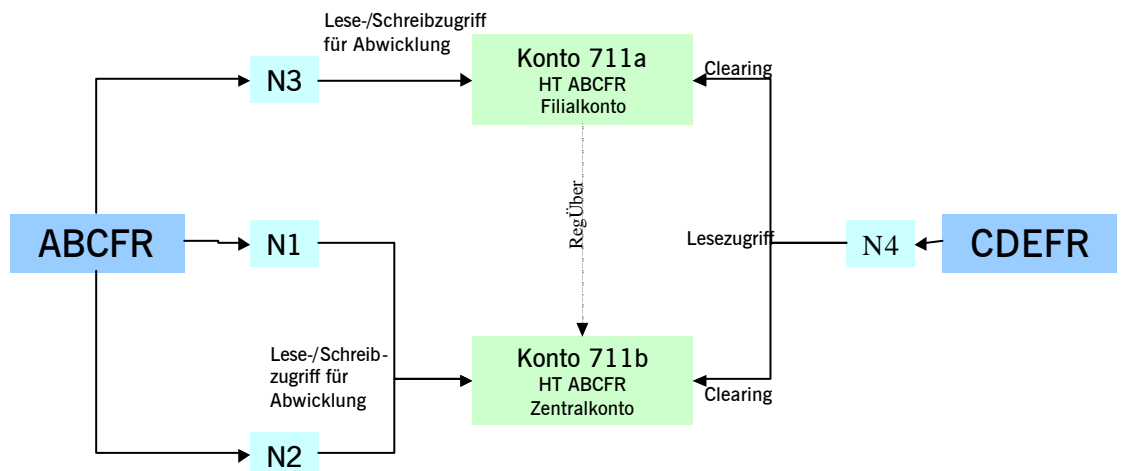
Lese-/Schreibzugriff für Abwicklung

N3

Konto 711a
HT ABCFR
Filialkonto

Clearing

RegÜber

ABCFR

N1

Lesezugriff

N4

CDEFR

Lese-/Schreibzugriff für Abwicklung

Konto 711b
HT ABCFR
Zentralkonto

Clearing

N2